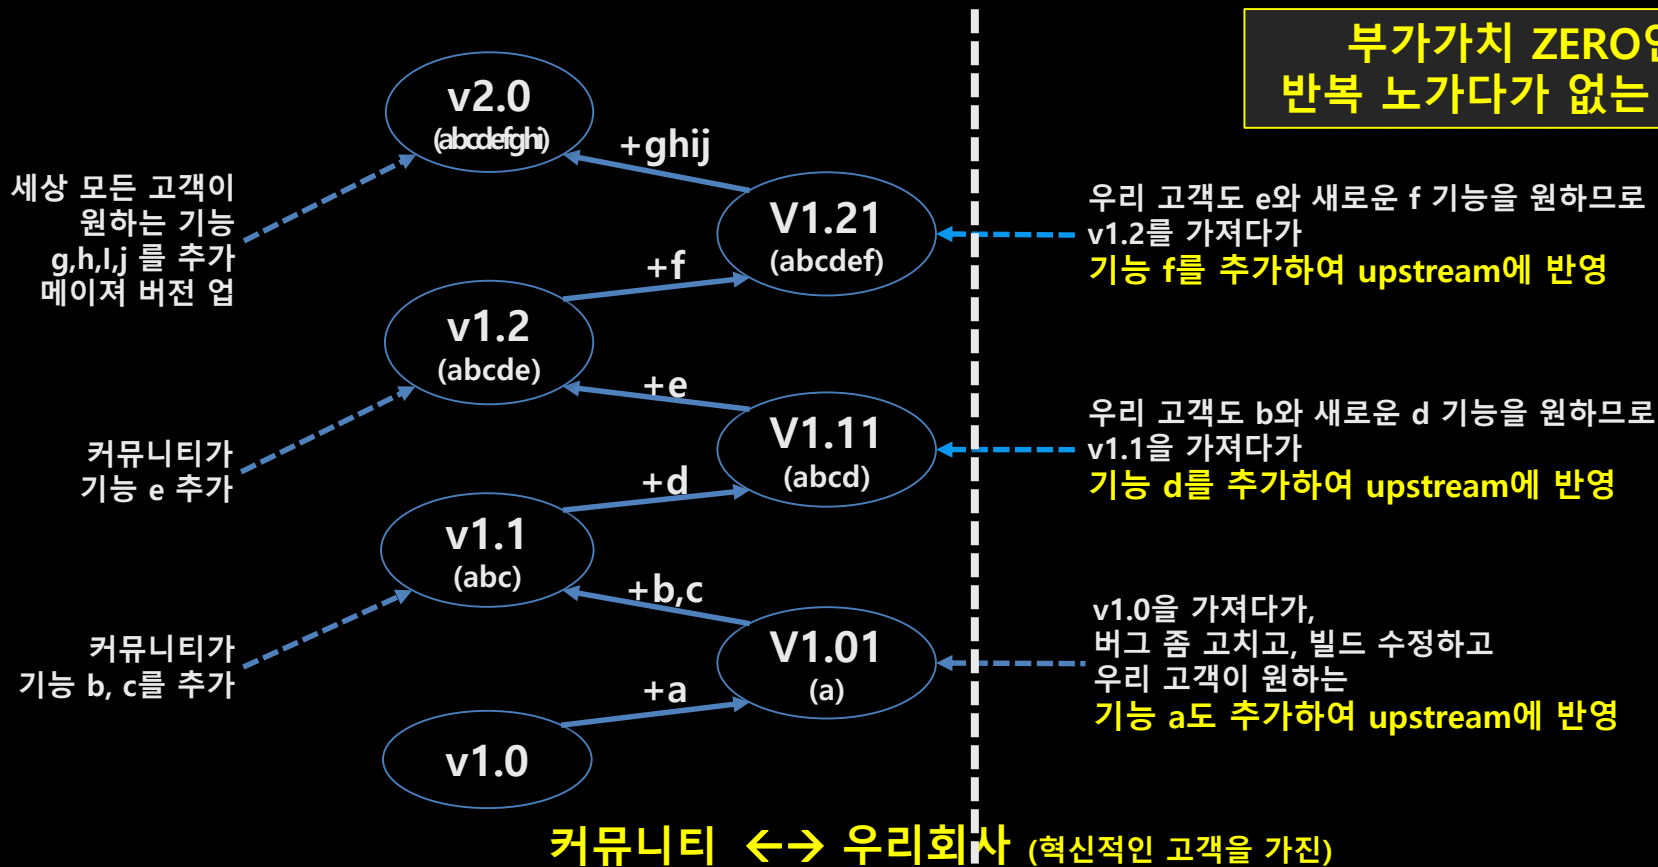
부가가치 ZERO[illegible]
반복 노가다가 없는 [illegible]

v2.0
(abcdefghi)

+ghij

세상 모든 고객이 원하는 기능 g,h,l,j 를 추가 메이저 버전 업

V1.21
(abcdef)

우리 고객도 e와 새로운 f 기능을 원하므로 v1.2를 가져다가
기능 f를 추가하여 upstream에 반영

+f

v1.2
(abcde)

+e

V1.11
(abcd)

커뮤니티가 기능 e 추가

우리 고객도 b와 새로운 d 기능을 원하므로 v1.1을 가져다가
기능 d를 추가하여 upstream에 반영

+d

v1.1
(abc)

+b,c

V1.01
(a)

커뮤니티가 기능 b, c를 추가

v1.0을 가져다가,
버그 좀 고치고, 빌드 수정하고
우리 고객이 원하는
기능 a도 추가하여 upstream에 반영

+a

v1.0

커뮤니티 ←→ 우리회사 (혁신적인 고객을 가진)